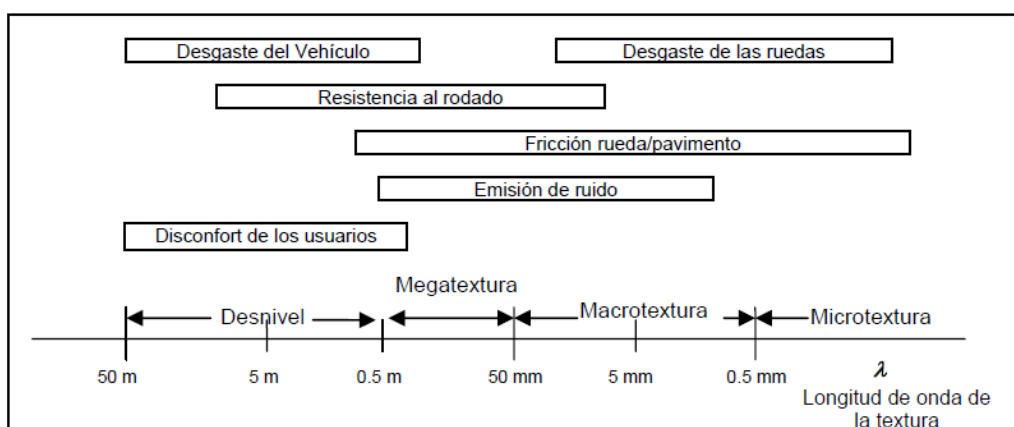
Desgaste del Vehículo

Desgaste de las ruedas

Resistencia al rodado

Fricción rueda/pavimento

Emisión de ruido

Disconfort de los usuarios

Megatextura

Desnivel

Macrotextura

Microtextura

50 m

5 m

0.5 m

50 mm

5 mm

0.5 mm

$\lambda$

Longitud de onda de la textura